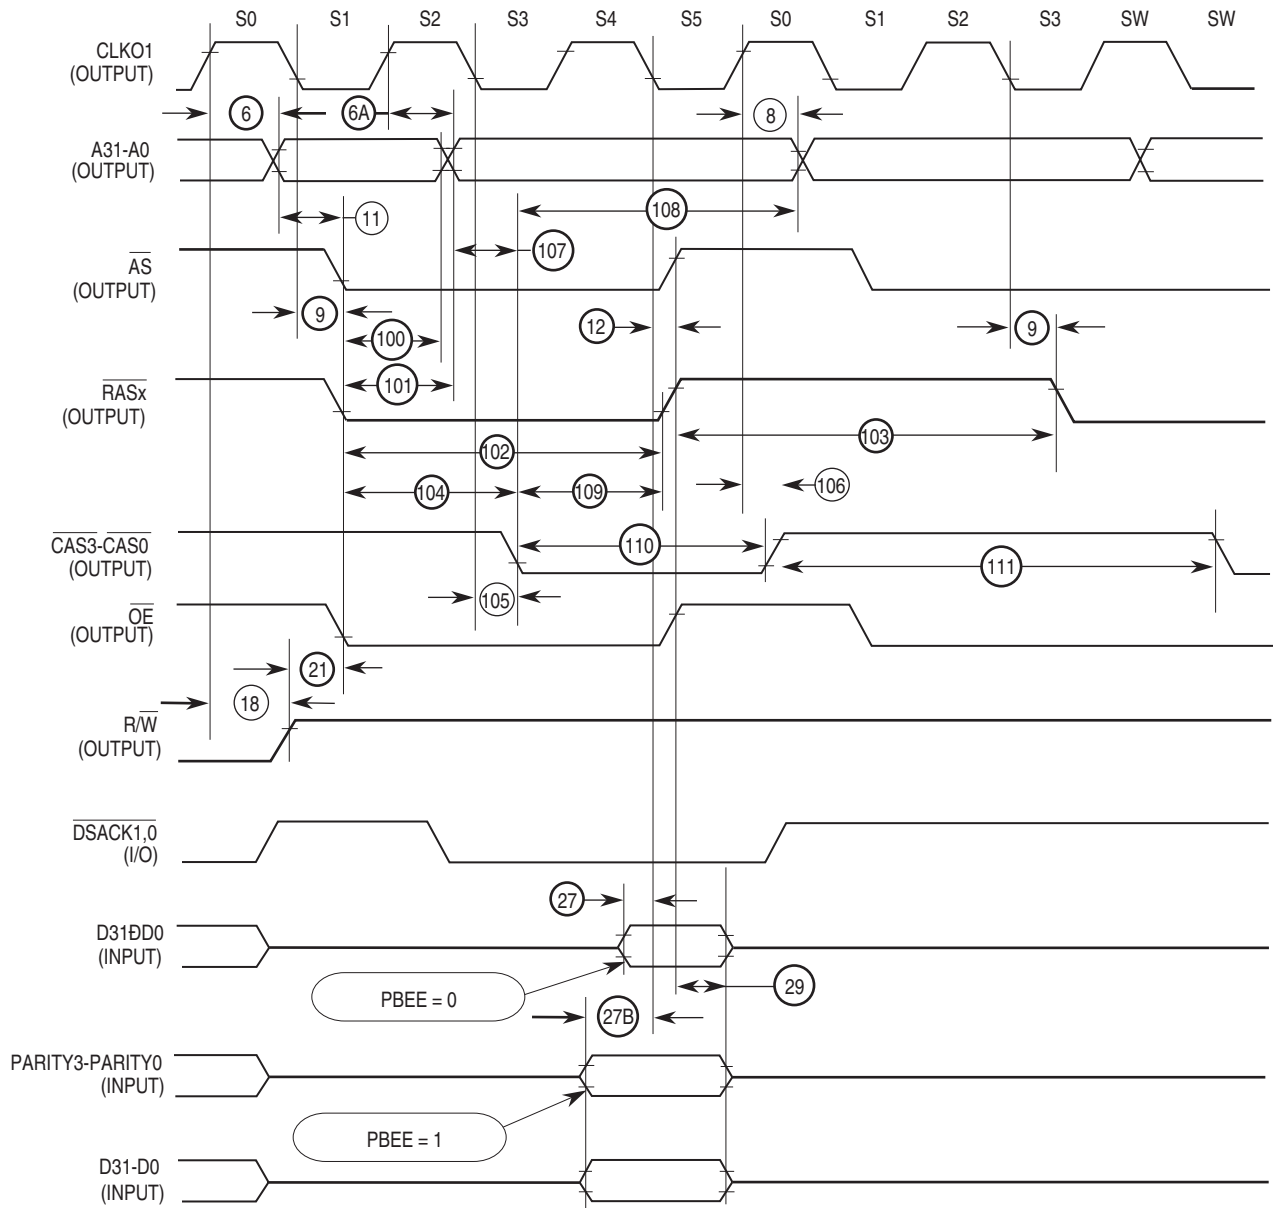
S0 S1 S2 S3 S4 S5 S0 S1 S2 S3 SW SW

CLKO1
(OUTPUT)

6 6A 8

A31-A0
(OUTPUT)

11 108

$\overline{AS}$
(OUTPUT)

107

9 12 9

100

$\overline{RASx}$
(OUTPUT)

101

102 103

104 109 106

$\overline{CAS3}$-$\overline{CAS0}$
(OUTPUT)

110 111

105

$\overline{OE}$
(OUTPUT)

21

18

R/$\overline{W}$
(OUTPUT)

$\overline{DSACK1,0}$
(I/O)

27

D31ÐD0
(INPUT)

PBEE = 0

29

27B

PARITY3-PARITY0
(INPUT)

PBEE = 1

D31-D0
(INPUT)